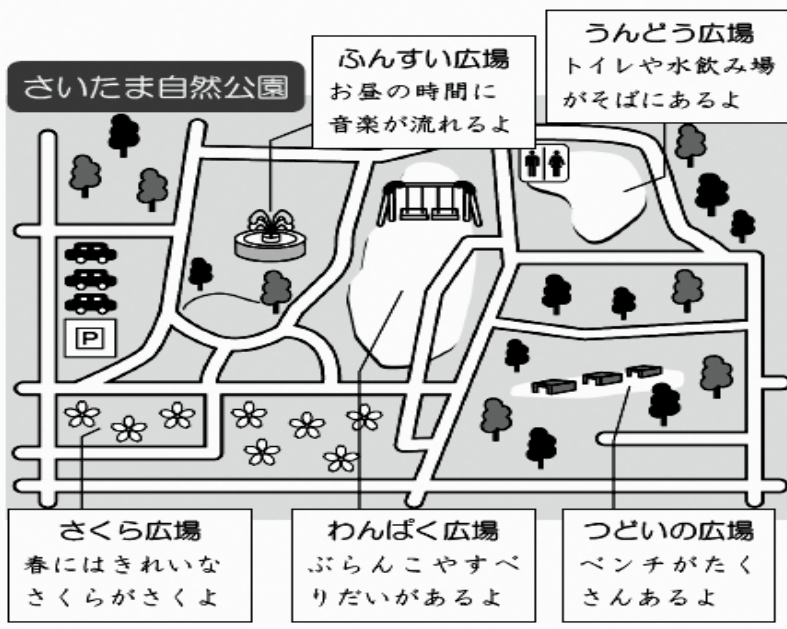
さいたま自然公園

ふんすい広場
お昼の時間に
音楽が流れるよ

うんどう広場
トイレや水飲み場
がそばにあるよ

P

さくら広場
春にはきれいな
さくらがさくよ

わんぱく広場
ぶらんこやすべ
りだいがあるよ

つどいの広場
ベンチがたく
さんあるよ